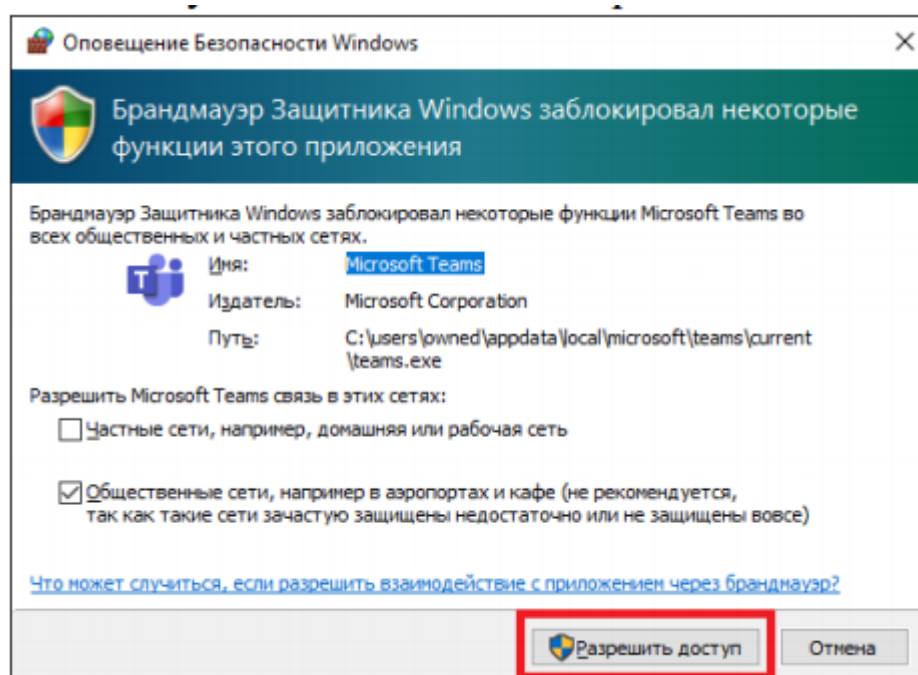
Оповещение Безопасности Windows

Брандмауэр Защитника Windows заблокировал некоторые функции этого приложения

Брандмауэр Защитника Windows заблокировал некоторые функции Microsoft Teams во всех общественных и частных сетях.

Имя: Microsoft Teams

Издатель: Microsoft Corporation

Путь: C:\users\owned\appdata\local\microsoft\teams\current\teams.exe

Разрешить Microsoft Teams связь в этих сетях:

Частные сети, например, домашняя или рабочая сеть

Общественные сети, например в аэропортах и кафе (не рекомендуется, так как такие сети зачастую защищены недостаточно или не защищены вовсе)

Что может случиться, если разрешить взаимодействие с приложением через брандмауэр?

Разрешить доступ

Отмена